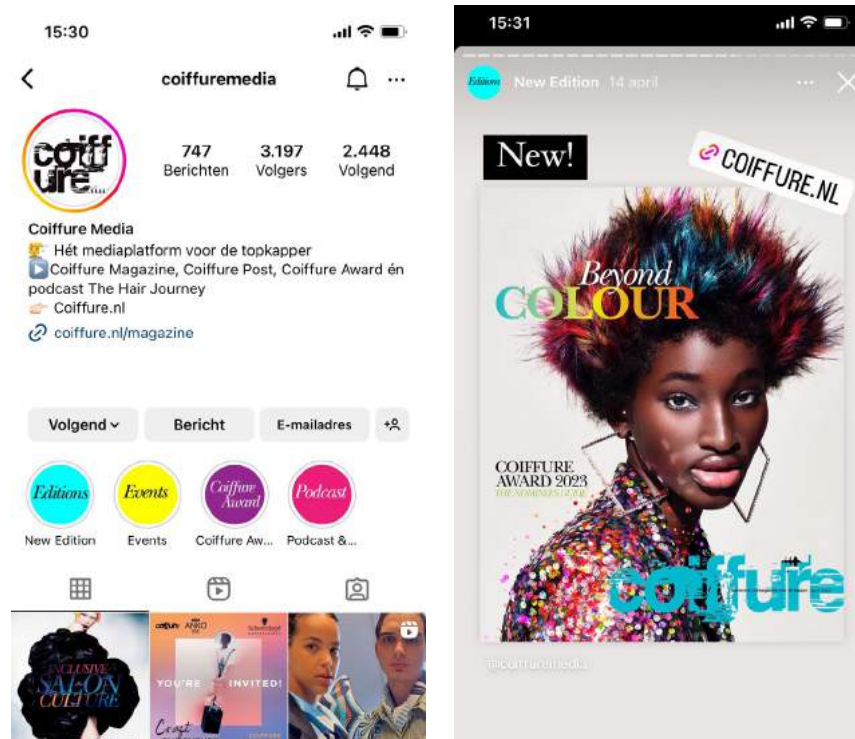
15:30

coiffuremedia

coiffure

747 Berichten
3.197 Volgers
2.448 Volgend

Coiffure Media
Hét mediaplatform voor de topkapper
Coiffure Magazine, Coiffure Post, Coiffure Award én podcast The Hair Journey
Coiffure.nl
coiffure.nl/magazine

Volgend
Bericht
E-mailadres

Editions
New Edition
Events
Events
Coiffure Award
Coiffure Aw...
Podcast
Podcast &...

EXCLUSIVE SALON CULTURE

coiffure ANKO Schwarzkopf
YOU'RE INVITED!
Craft

15:31

Editions New Edition 14 april

New!
COIFFURE.NL

Beyond COLOUR
COIFFURE AWARD 2023
THE NOMINEES GUIDE
coiffure

@coiffuremedia